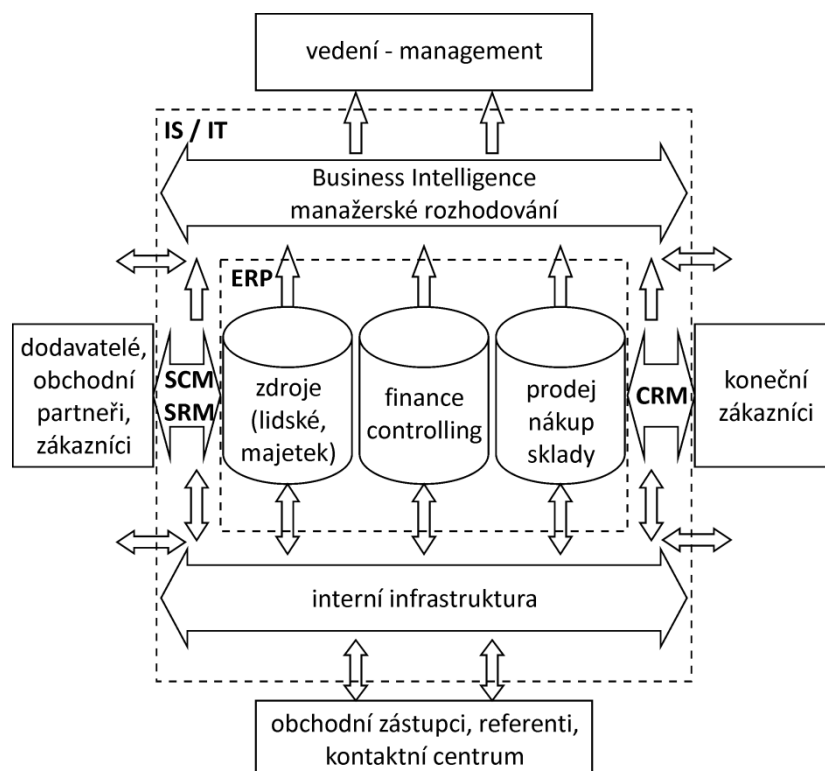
vedení - management

IS / IT

Business Intelligence
manažerské rozhodování

ERP

dodavatelé, obchodní partneři, zákazníci

SCM
SRM

zdroje (lidské, majetek)

finance controlling

prodej nákup sklady

CRM

konečni zákazníci

interní infrastruktura

obchodní zástupci, referenti, kontaktní centrum